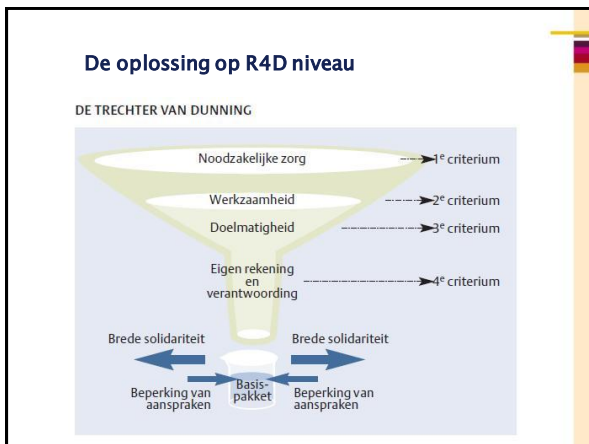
De oplossing op R4D niveau

DE TRECHTER VAN DUNNING

Noodzakelijke zorg
1$^e$ criterium

Werkzaamheid
2$^e$ criterium

Doelmatigheid
3$^e$ criterium

Eigen rekening en verantwoording
4$^e$ criterium

Brede solidariteit

Brede solidariteit

Beperking van aanspraken

Basis-pakket

Beperking van aanspraken